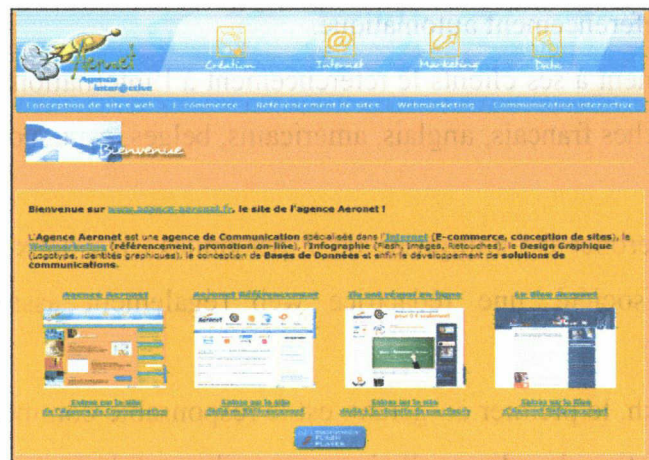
Aeronet
Agence interactive

Création
Internet
Marketing
Data

Conception de sites web | E-commerce | Référencement de sites | Webmarketing | Communication interactive

Bienvenue

Bienvenue sur www.agence-aeronet.fr, le site de l'agence Aeronet !

L'Agence Aeronet est une agence de Communication spécialisée dans l'Internet (E-commerce, conception de sites), le Webmarketing (référencement, promotion on-line), l'Infographie (Flash, Images, Retouches), le Design Graphique (Logotype, identités graphiques), la conception de Bases de Données et enfin le développement de solutions de communications.

Agence Aeronet | Aeronet Référencement | Un peu réagi en ligne | Le Blog Aeronet

Entrez sur le site de l'Agence de Communication | Entrez sur le site dédié au Référencement | Entrez sur le site dédié à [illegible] | Entrez sur le Blog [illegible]

FLASH PLAYER

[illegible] français, anglais, américains, belges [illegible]